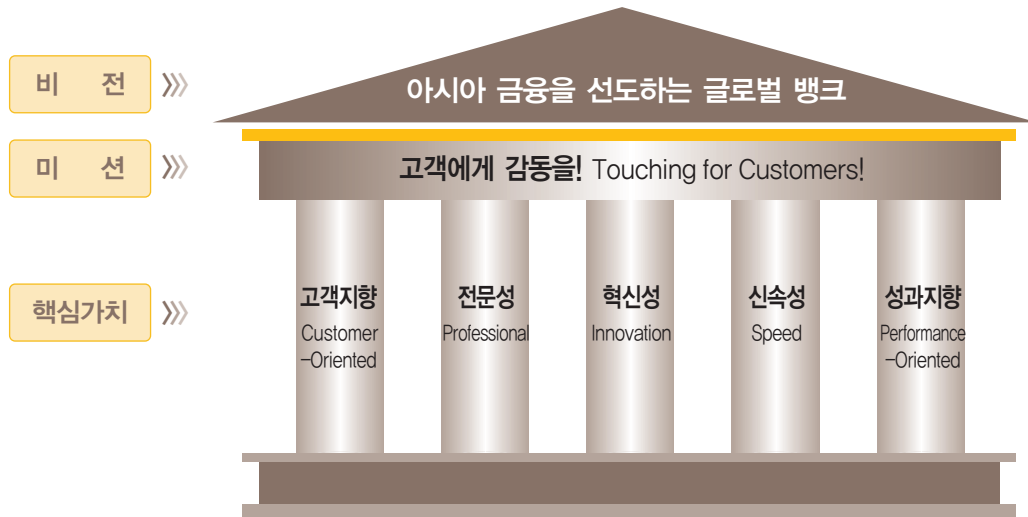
비 전 》》

미 션 》》

핵심가치 》》

아시아 금융을 선도하는 글로벌 뱅크

고객에게 감동을! Touching for Customers!

고객지향
Customer
–Oriented

전문성
Professional

혁신성
Innovation

신속성
Speed

성과지향
Performance
–Oriented